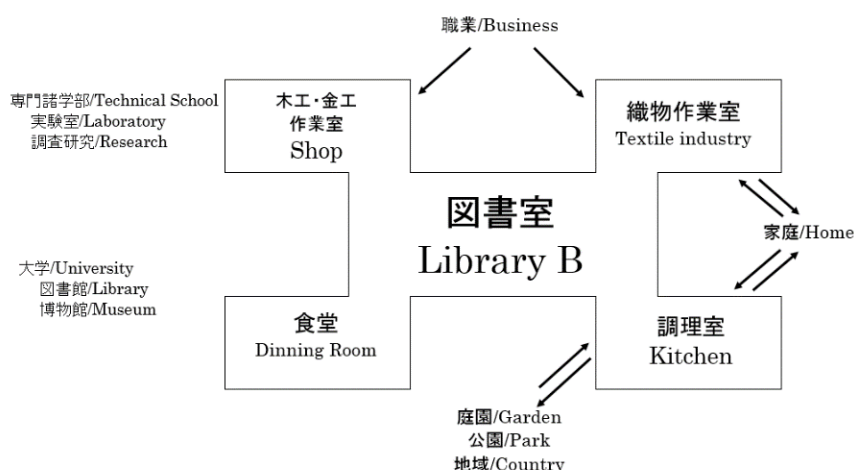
職業/Business

専門諸学部/Technical School
実験室/Laboratory
調査研究/Research

木工・金工
作業室
Shop

織物作業室
Textile industry

図書室
Library B

家庭/Home

大学/University
図書館/Library
博物館/Museum

食堂
Dinning Room

調理室
Kitchen

庭園/Garden
公園/Park
地域/Country